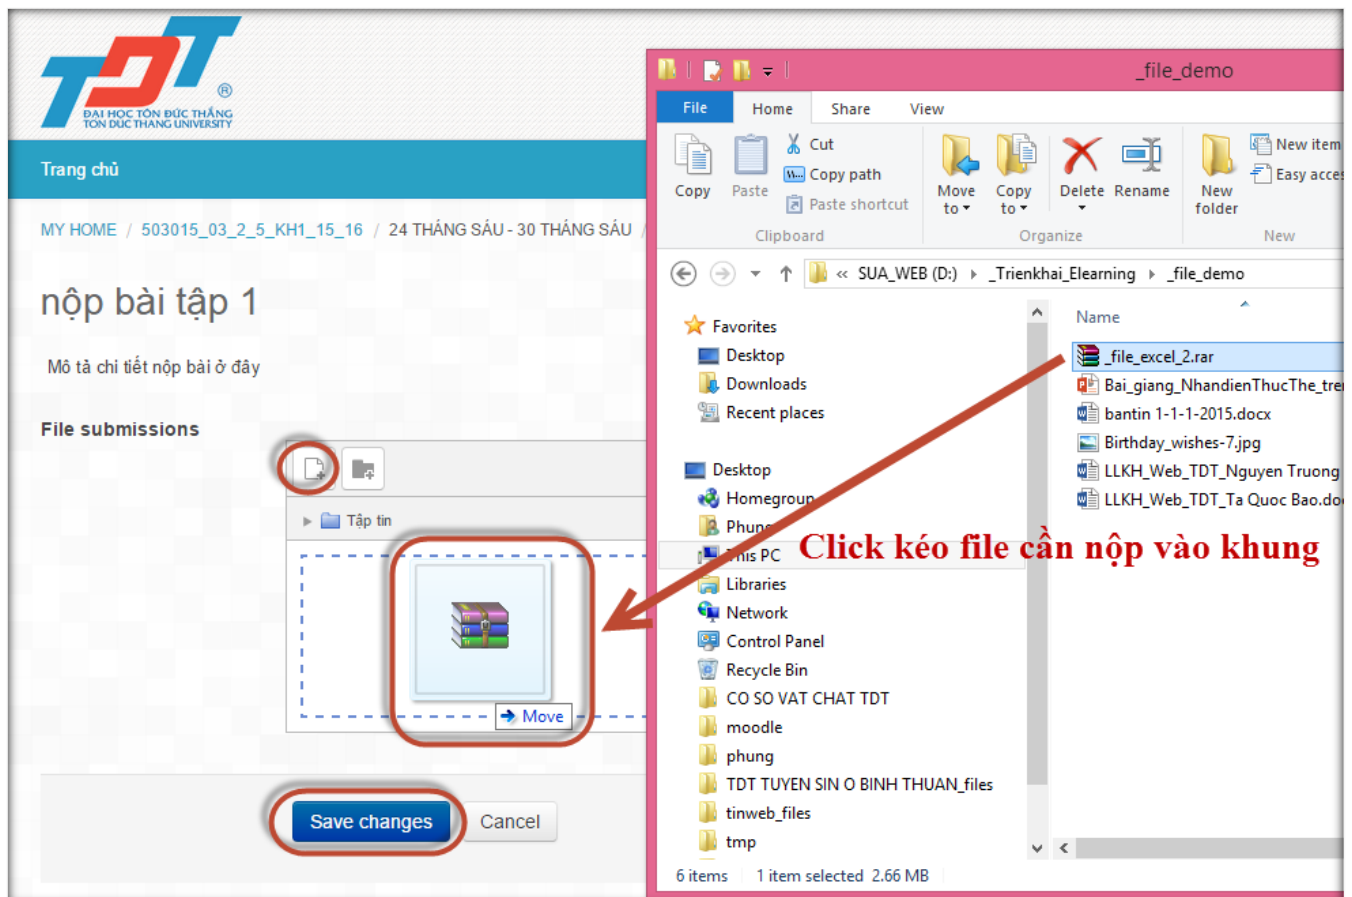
TDT ®
ĐẠI HỌC TÔN ĐỨC THẮNG
TON DUC THANG UNIVERSITY

Trang chủ

MY HOME / 503015_03_2_5_KH1_15_16 / 24 THÁNG SÁU - 30 THÁNG SÁU /

nộp bài tập 1

Mô tả chi tiết nộp bài ở đây

File submissions

Tập tin

Move

Save changes Cancel

_file_demo

File Home Share View

Copy Paste Cut Copy path Paste shortcut Clipboard

Move to Copy to Delete Rename Organize

New folder New item Easy acces New

« SUA_WEB (D:) › _Trienkhai_Elearning › _file_demo

Favorites
Desktop
Downloads
Recent places

Desktop
Homegroup
Phung
This PC
Libraries
Network
Control Panel
Recycle Bin
CO SO VAT CHAT TDT
moodle
phung
TDT TUYEN SIN O BINH THUAN_files
tinweb_files
tmp

Name
_file_excel_2.rar
Bai_giang_NhandienThucThe_tre
bantin 1-1-1-2015.docx
Birthday_wishes-7.jpg
LLKH_Web_TDT_Nguyen Truong
LLKH_Web_TDT_Ta Quoc Bao.do

Click kéo file cần nộp vào khung

6 items 1 item selected 2.66 MB